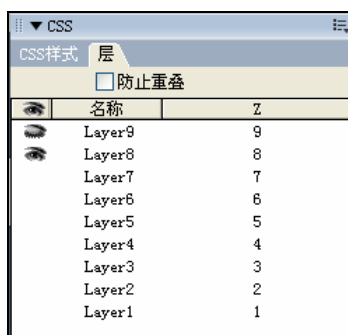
▼ CSS

CSS样式 层

防止重叠

| | 名称 | Z |
|---|---|---|
| | Layer9 | 9 |
| | Layer8 | 8 |
| | Layer7 | 7 |
| | Layer6 | 6 |
| | Layer5 | 5 |
| | Layer4 | 4 |
| | Layer3 | 3 |
| | Layer2 | 2 |
| | Layer1 | 1 |